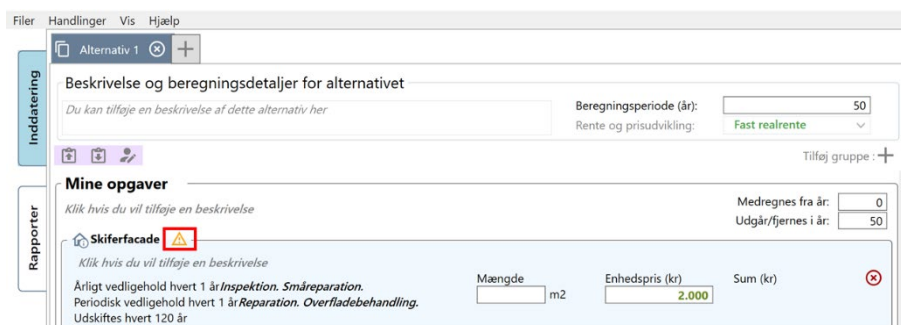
Filer Handlinger Vis Hjælp

Inddatering

Rapporter

Alternativ 1

Beskrivelse og beregningsdetaljer for alternativet

Du kan tilføje en beskrivelse af dette alternativ her

Beregningsperiode (år): 50

Rente og prisudvikling: Fast realrente

Tilføj gruppe :

Mine opgaver

Klik hvis du vil tilføje en beskrivelse

Medregnes fra år: 0

Udgår/fjernes i år: 50

Skiferfacade

Klik hvis du vil tilføje en beskrivelse

Årligt vedligehold hvert 1 år *Inspektion. Småreparation.*
Periodisk vedligehold hvert 1 år *Reparation. Overfladebehandling.*
Udskiftes hvert 120 år

Mængde

m2

Enhedspris (kr)

2.000

Sum (kr)